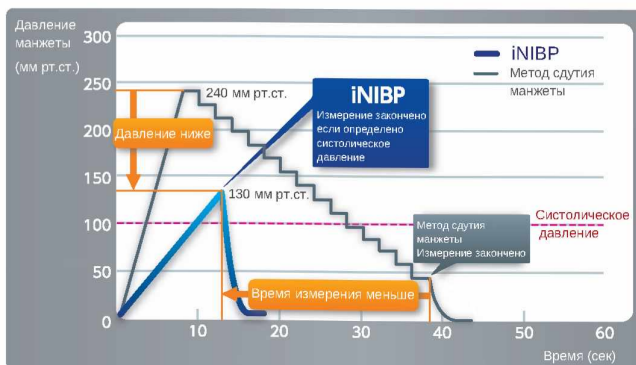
Давление манжеты (мм рт.ст.)

300
250
200
150
100
50
0

iNIBP
Метод сдутия манжеты

240 мм рт.ст.

iNIBP
Измерение закончено если определено систолическое давление

Давление ниже

130 мм рт.ст.

Систолическое давление

Метод сдутия манжеты
Измерение закончено

Время измерения меньше

10
20
30
40
50
60

Время (сек)